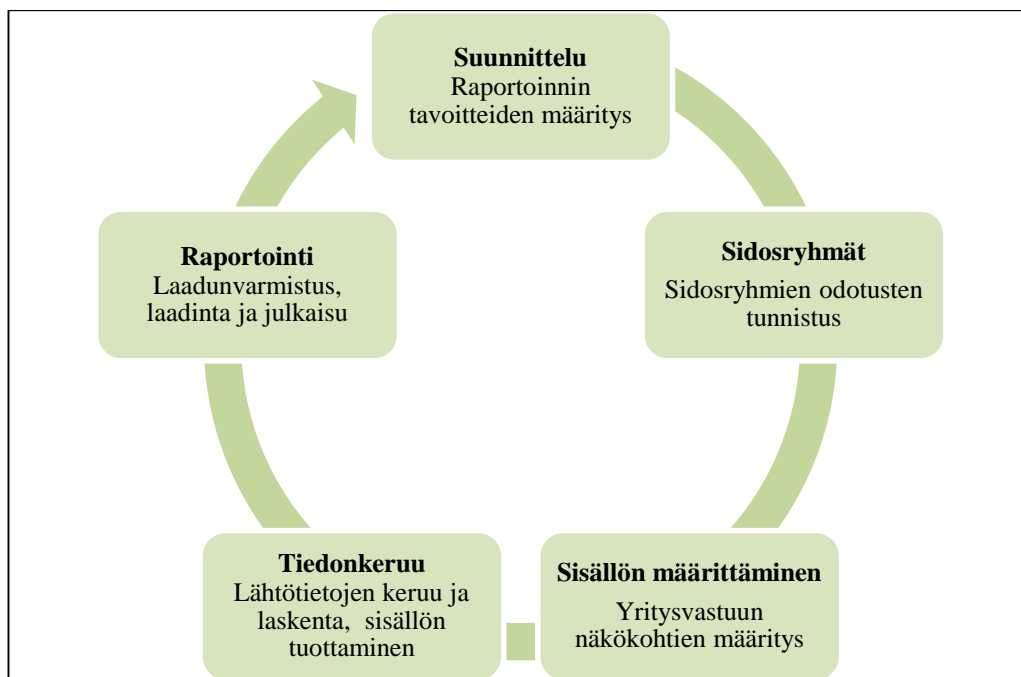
**Suunnittelu**
Raportoinnin tavoitteiden määritys

**Sidosryhmät**
Sidosryhmien odotusten tunnistus

**Sisällön määrittäminen**
Yritysvastuun näkökohtien määritys

**Tiedonkeruu**
Lähtötietojen keruu ja laskenta, sisällön tuottaminen

**Raportointi**
Laadunvarmistus, laadinta ja julkaisu